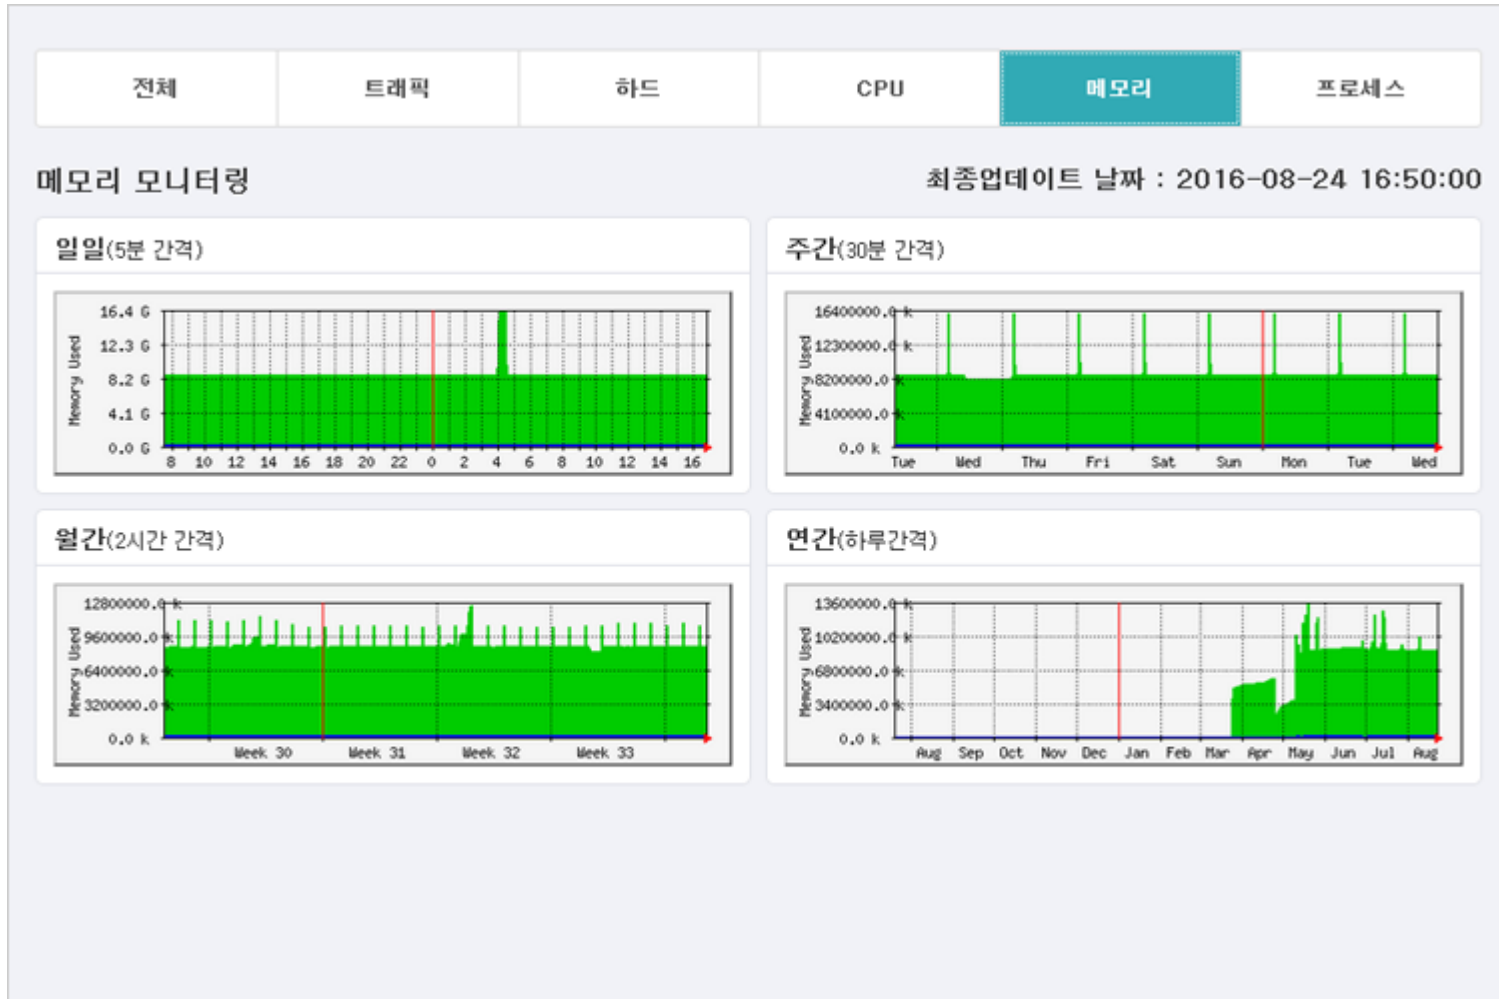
전체 | 트래픽 | 하드 | CPU | 메모리 | 프로세스

메모리 모니터링

최종업데이트 날짜 : 2016-08-24 16:50:00

일일(5분 간격)

Memory Used
16.4 G
12.3 G
8.2 G
4.1 G
0.0 G
8 10 12 14 16 18 20 22 0 2 4 6 8 10 12 14 16

주간(30분 간격)

Memory Used
16400000.0 k
12300000.0 k
8200000.0 k
4100000.0 k
0.0 k
Tue Wed Thu Fri Sat Sun Mon Tue Wed

월간(2시간 간격)

Memory Used
12800000.0 k
9600000.0 k
6400000.0 k
3200000.0 k
0.0 k
Week 30 Week 31 Week 32 Week 33

연간(하루간격)

Memory Used
13600000.0 k
10200000.0 k
6800000.0 k
3400000.0 k
0.0 k
Aug Sep Oct Nov Dec Jan Feb Mar Apr May Jun Jul Aug